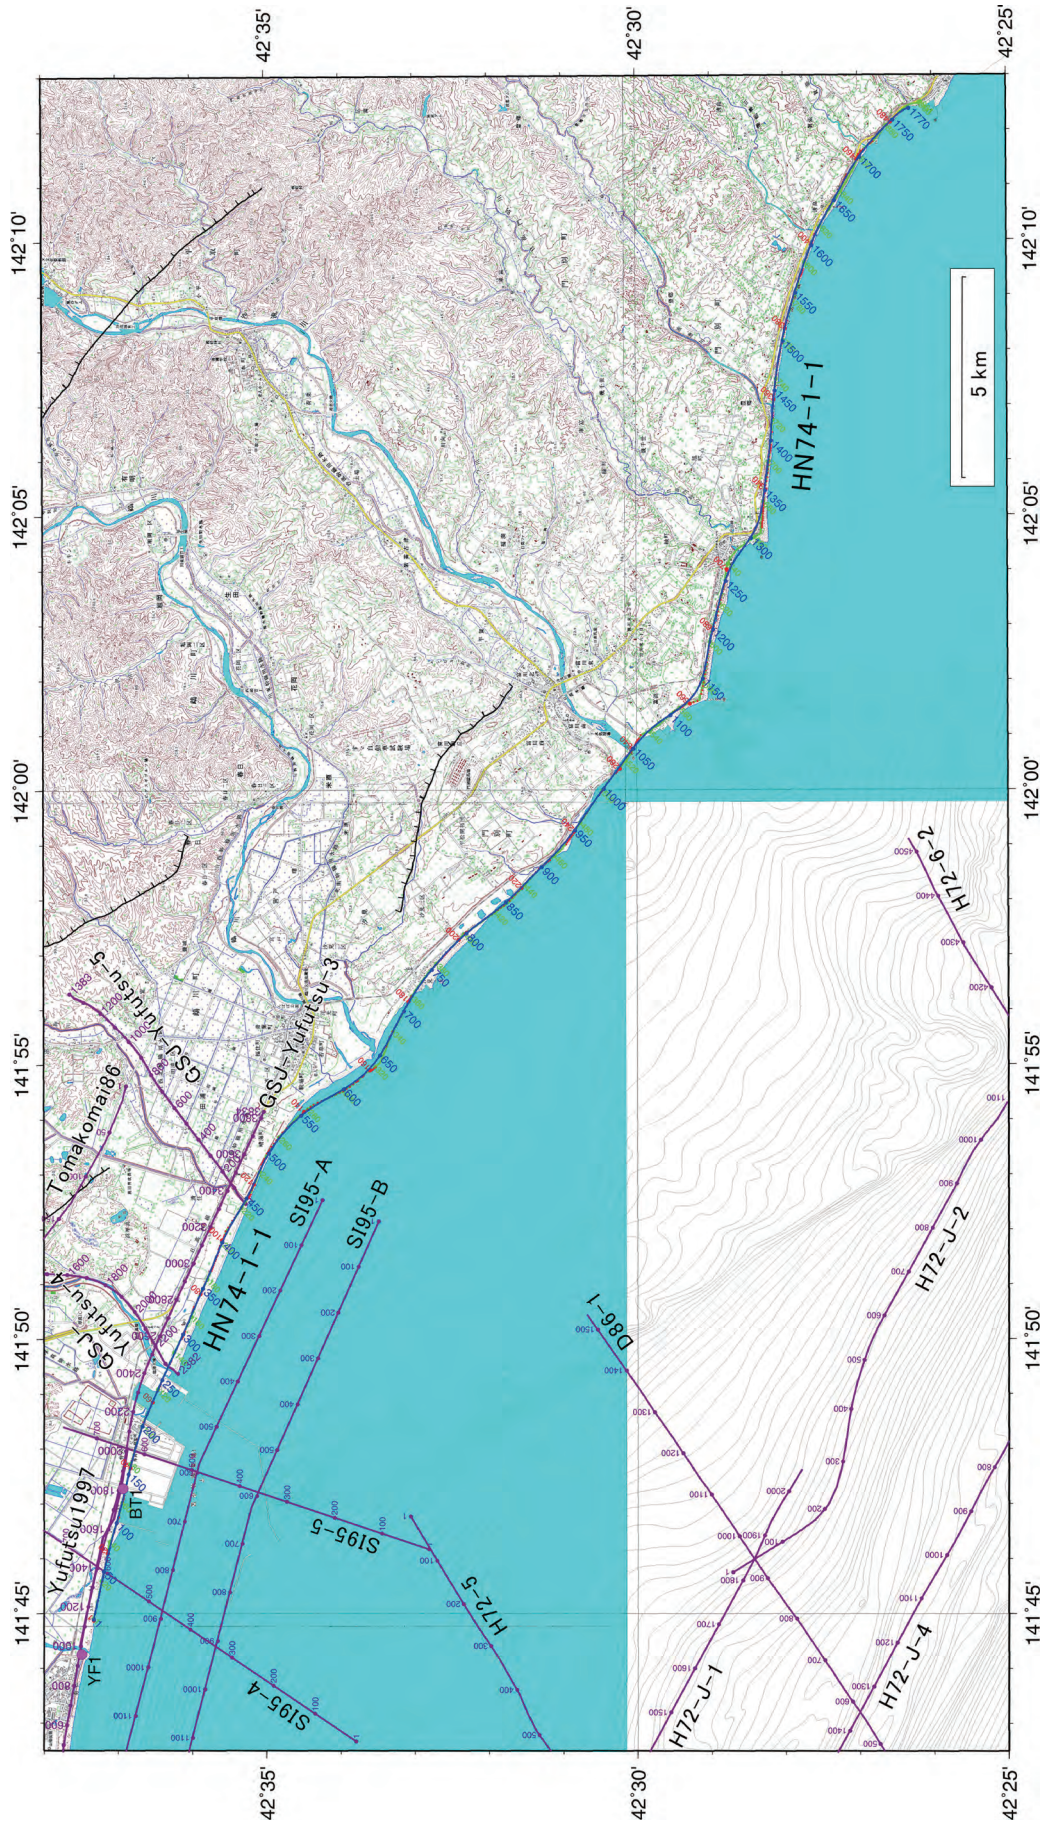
42°35'
42°30'
42°25'
142°10'
142°05'
142°00'
141°55'
141°50'
141°45'
5 km
HN74-1-1
HN74-1-1
GSJ-Yufutsu-3
GSJ-Yufutsu-5
GSJ-Yufutsu-4
Tomakomai86
Yufutsu1997
YF1
BT1
SI95-A
SI95-B
SI95-5
SI95-4
H72-5
D86-1
H72-J-1
H72-J-2
H72-J-4
H72-6-2